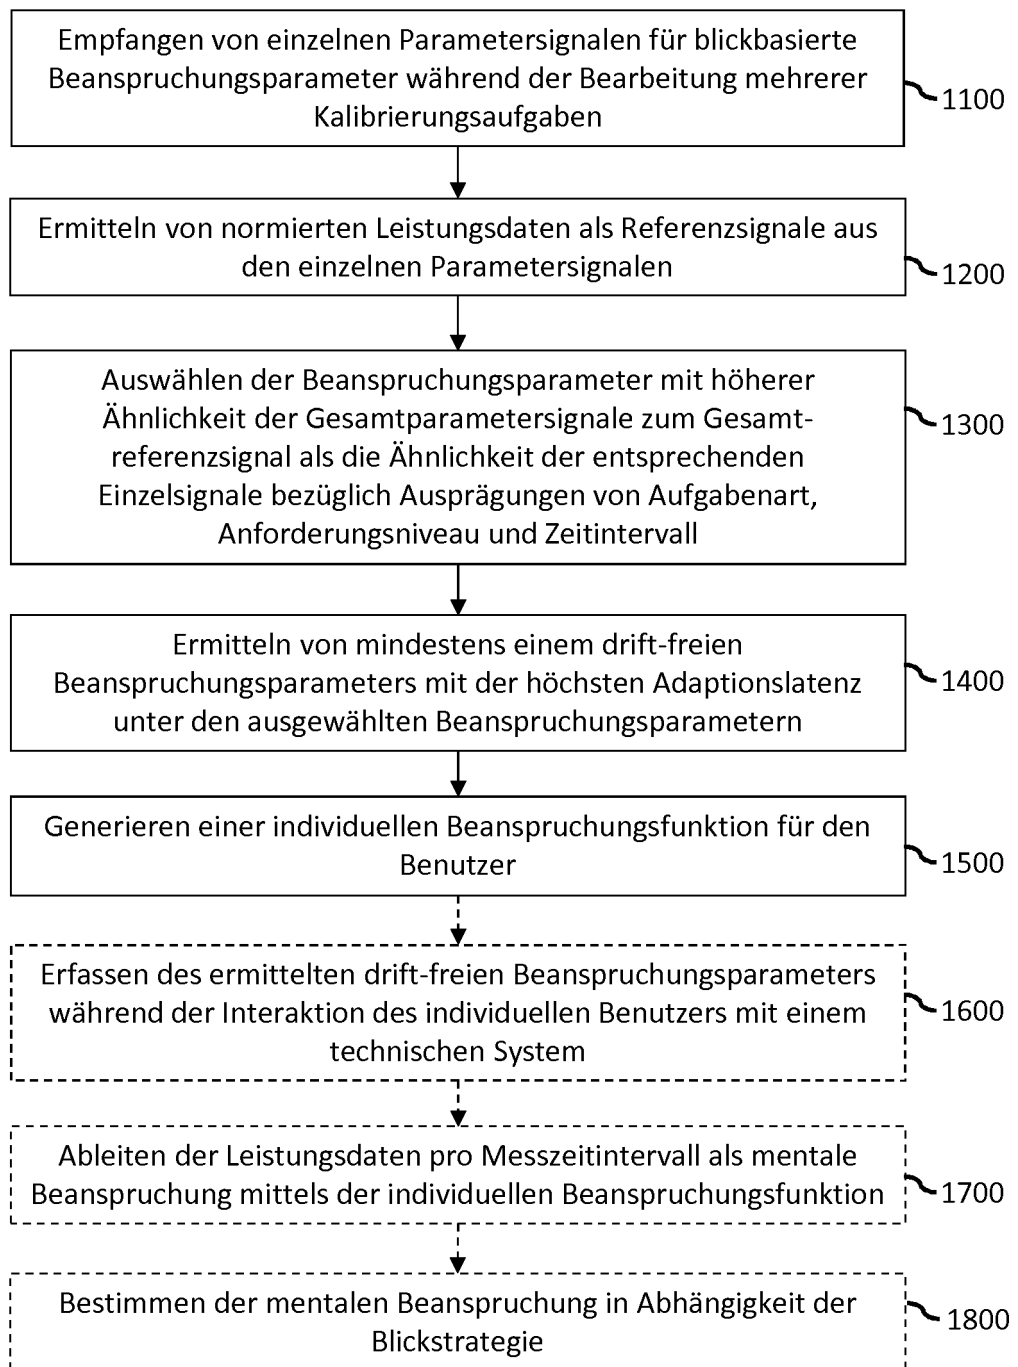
Empfangen von einzelnen Parametersignalen für blickbasierte Beanspruchungsparameter während der Bearbeitung mehrerer Kalibrierungsaufgaben

1100

Ermitteln von normierten Leistungsdaten als Referenzsignale aus den einzelnen Parametersignalen

1200

Auswählen der Beanspruchungsparameter mit höherer Ähnlichkeit der Gesamtparametersignale zum Gesamtreferenzsignal als die Ähnlichkeit der entsprechenden Einzelsignale bezüglich Ausprägungen von Aufgabenart, Anforderungsniveau und Zeitintervall

1300

Ermitteln von mindestens einem drift-freien Beanspruchungsparameters mit der höchsten Adaptionslatenz unter den ausgewählten Beanspruchungsparametern

1400

Generieren einer individuellen Beanspruchungsfunktion für den Benutzer

1500

Erfassen des ermittelten drift-freien Beanspruchungsparameters während der Interaktion des individuellen Benutzers mit einem technischen System

1600

Ableiten der Leistungsdaten pro Messzeitintervall als mentale Beanspruchung mittels der individuellen Beanspruchungsfunktion

1700

Bestimmen der mentalen Beanspruchung in Abhängigkeit der Blickstrategie

1800